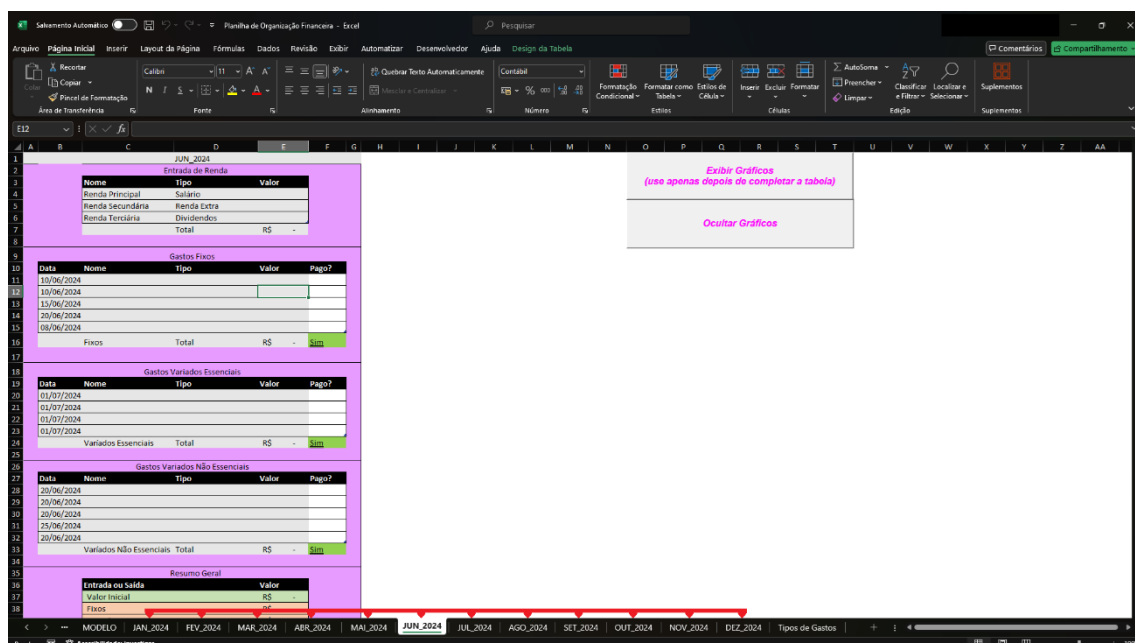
Salvamento Automático  Planilha de Organização Financera - Excel  Pesquisar

Arquivo  Página Inicial  Inserir  Layout da Página  Fórmulas  Dados  Revisão  Exibir  Automatizar  Desenvolvedor  Ajuda  Design da Tabela  Comentários  Compartilhamento

Colar  Recortar  Copiar  Pincel de Formatação  Área de Transferência  Calibri  11  A  A  N  I  S  Fonte  Quebrar Texto Automaticamente  Mesclar e Centralizar  Alinhamento  Contábil  %  000  Número  Formatação Condicional  Formatar como Tabela  Estilos de Célula  Estilos  Inserir  Excluir  Formatar  Células  AutoSoma  Preencher  Limpar  Classificar e Filtrar  Localizar e Selecionar  Edição  Suplementos  Suplementos

E12  fx

A B C D E F G H I J K L M N O P Q R S T U V W X Y Z AA

JUN_2024
Entrada de Renda
| Nome | Tipo | Valor |
|---|---|---|
| Renda Principal | Salário | |
| Renda Secundária | Renda Extra | |
| Renda Terciária | Dividendos | |
| | Total | R$ - |

Gastos Fixos
| Data | Nome | Tipo | Valor | Pago? |
|---|---|---|---|---|
| 10/06/2024 | | | | |
| 10/06/2024 | | | | |
| 15/06/2024 | | | | |
| 20/06/2024 | | | | |
| 08/06/2024 | | | | |
| | Fixos | Total | R$ - | Sim |

Gastos Variados Essenciais
| Data | Nome | Tipo | Valor | Pago? |
|---|---|---|---|---|
| 01/07/2024 | | | | |
| 01/07/2024 | | | | |
| 01/07/2024 | | | | |
| 01/07/2024 | | | | |
| | Variados Essenciais | Total | R$ - | Sim |

Gastos Variados Não Essenciais
| Data | Nome | Tipo | Valor | Pago? |
|---|---|---|---|---|
| 20/06/2024 | | | | |
| 20/06/2024 | | | | |
| 20/06/2024 | | | | |
| 25/06/2024 | | | | |
| 20/06/2024 | | | | |
| | Variados Não Essenciais | Total | R$ - | Sim |

Resumo Geral
| Entrada ou Saída | Valor |
|---|---|
| Valor Inicial | R$ - |
| Fixos | R$ |

Exibir Gráficos
(use apenas depois de completar a tabela)

Ocultar Gráficos

MODELO  JAN_2024  FEV_2024  MAR_2024  ABR_2024  MAI_2024  JUN_2024  JUL_2024  AGO_2024  SET_2024  OUT_2024  NOV_2024  DEZ_2024  Tipos de Gastos  +